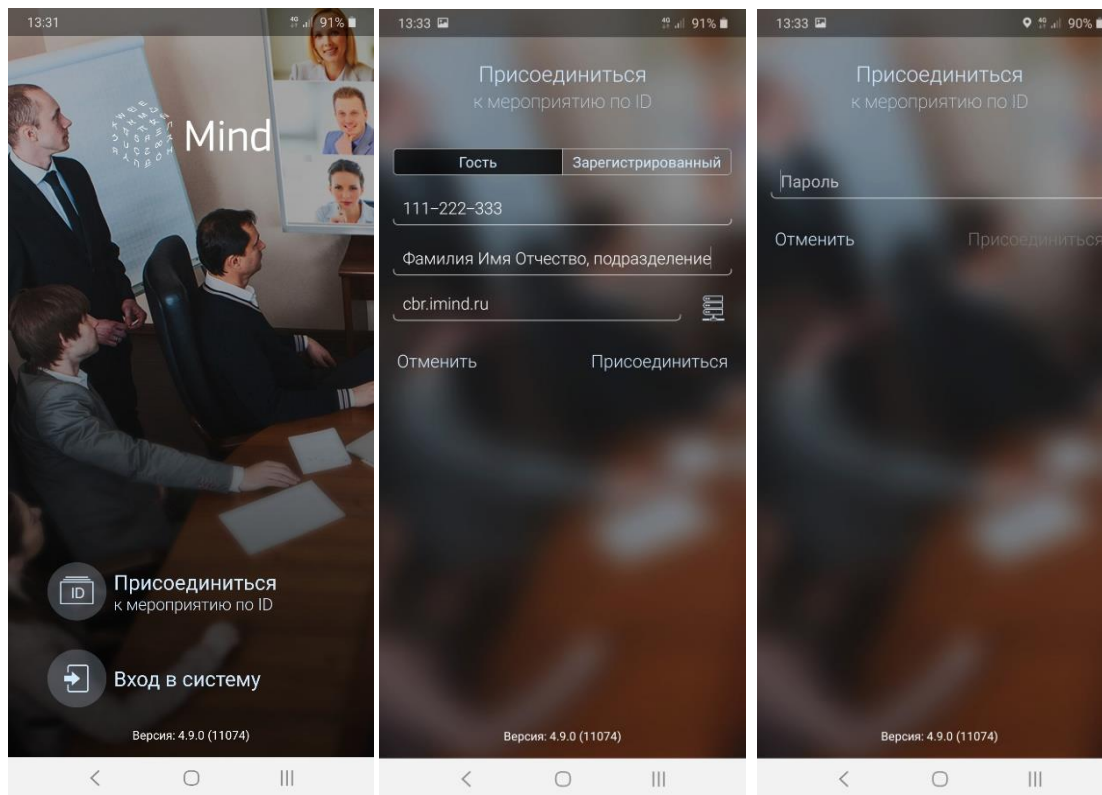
13:31 91%

Mind

ID
Присоединиться
к мероприятию по ID

Вход в систему

Версия: 4.9.0 (11074)

13:33 91%

Присоединиться
к мероприятию по ID

Гость | Зарегистрированный

111–222–333

Фамилия Имя Отчество, подразделение

cbr.imind.ru

Отменить Присоединиться

Версия: 4.9.0 (11074)

13:33 90%

Присоединиться
к мероприятию по ID

Пароль

Отменить Присоединиться

Версия: 4.9.0 (11074)